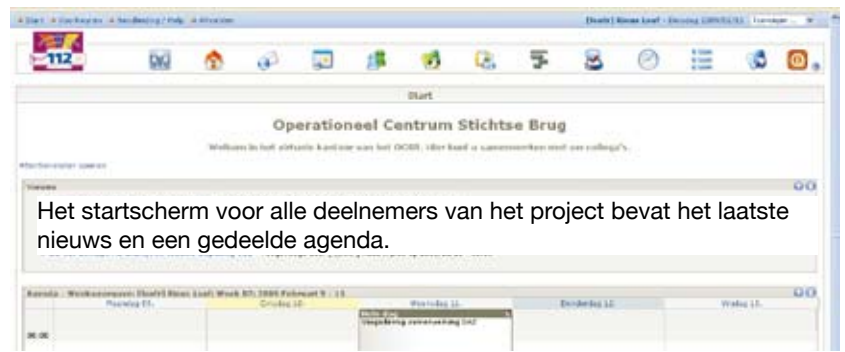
» Start » Vacatures » Handleiding / Help » Afmelden

[Deelt] Simon Leef - Dinsdag 10/02/11 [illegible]

112

Start

Operationeel Centrum Stichtse Brug

Welkom in het virtuele kantoor van het OCSB. Hier kunt u samenwerken met uw collega's.

Nieuws

Het startscherm voor alle deelnemers van het project bevat het laatste nieuws en een gedeelde agenda.

Agenda - Weekoverzicht: [Deelt] Simon Leef: Week 07: 2009 Februari 9 - 13

| Maandag 09. | Dinsdag 10. | Woensdag 11. | Donderdag 12. | Vrijdag 13. |
|---|---|---|---|---|
| 06:00 | | Hele dag Uitgebreid overleg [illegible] | | |